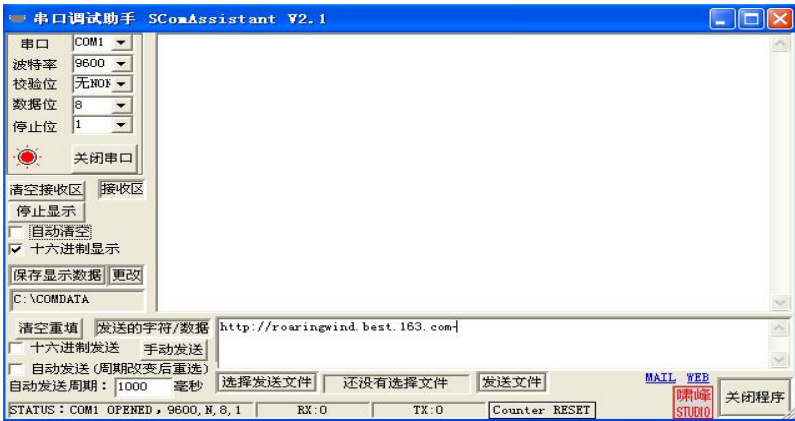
串口调试助手 SComAssistant V2.1

串口 COM1
波特率 9600
校验位 无NON
数据位 8
停止位 1

关闭串口

清空接收区 接收区
停止显示
自动清空
十六进制显示
保存显示数据 更改
C:\COMDATA

清空重填 发送的字符/数据 http://roaringwind.best.163.com
十六进制发送 手动发送
自动发送 (周期改变后重选)
自动发送周期: 1000 毫秒 选择发送文件 还没有选择文件 发送文件 MAIL WEB 啸峰 STUDIO 关闭程序

STATUS: COM1 OPENED, 9600, N, 8, 1 RX:0 TX:0 Counter RESET